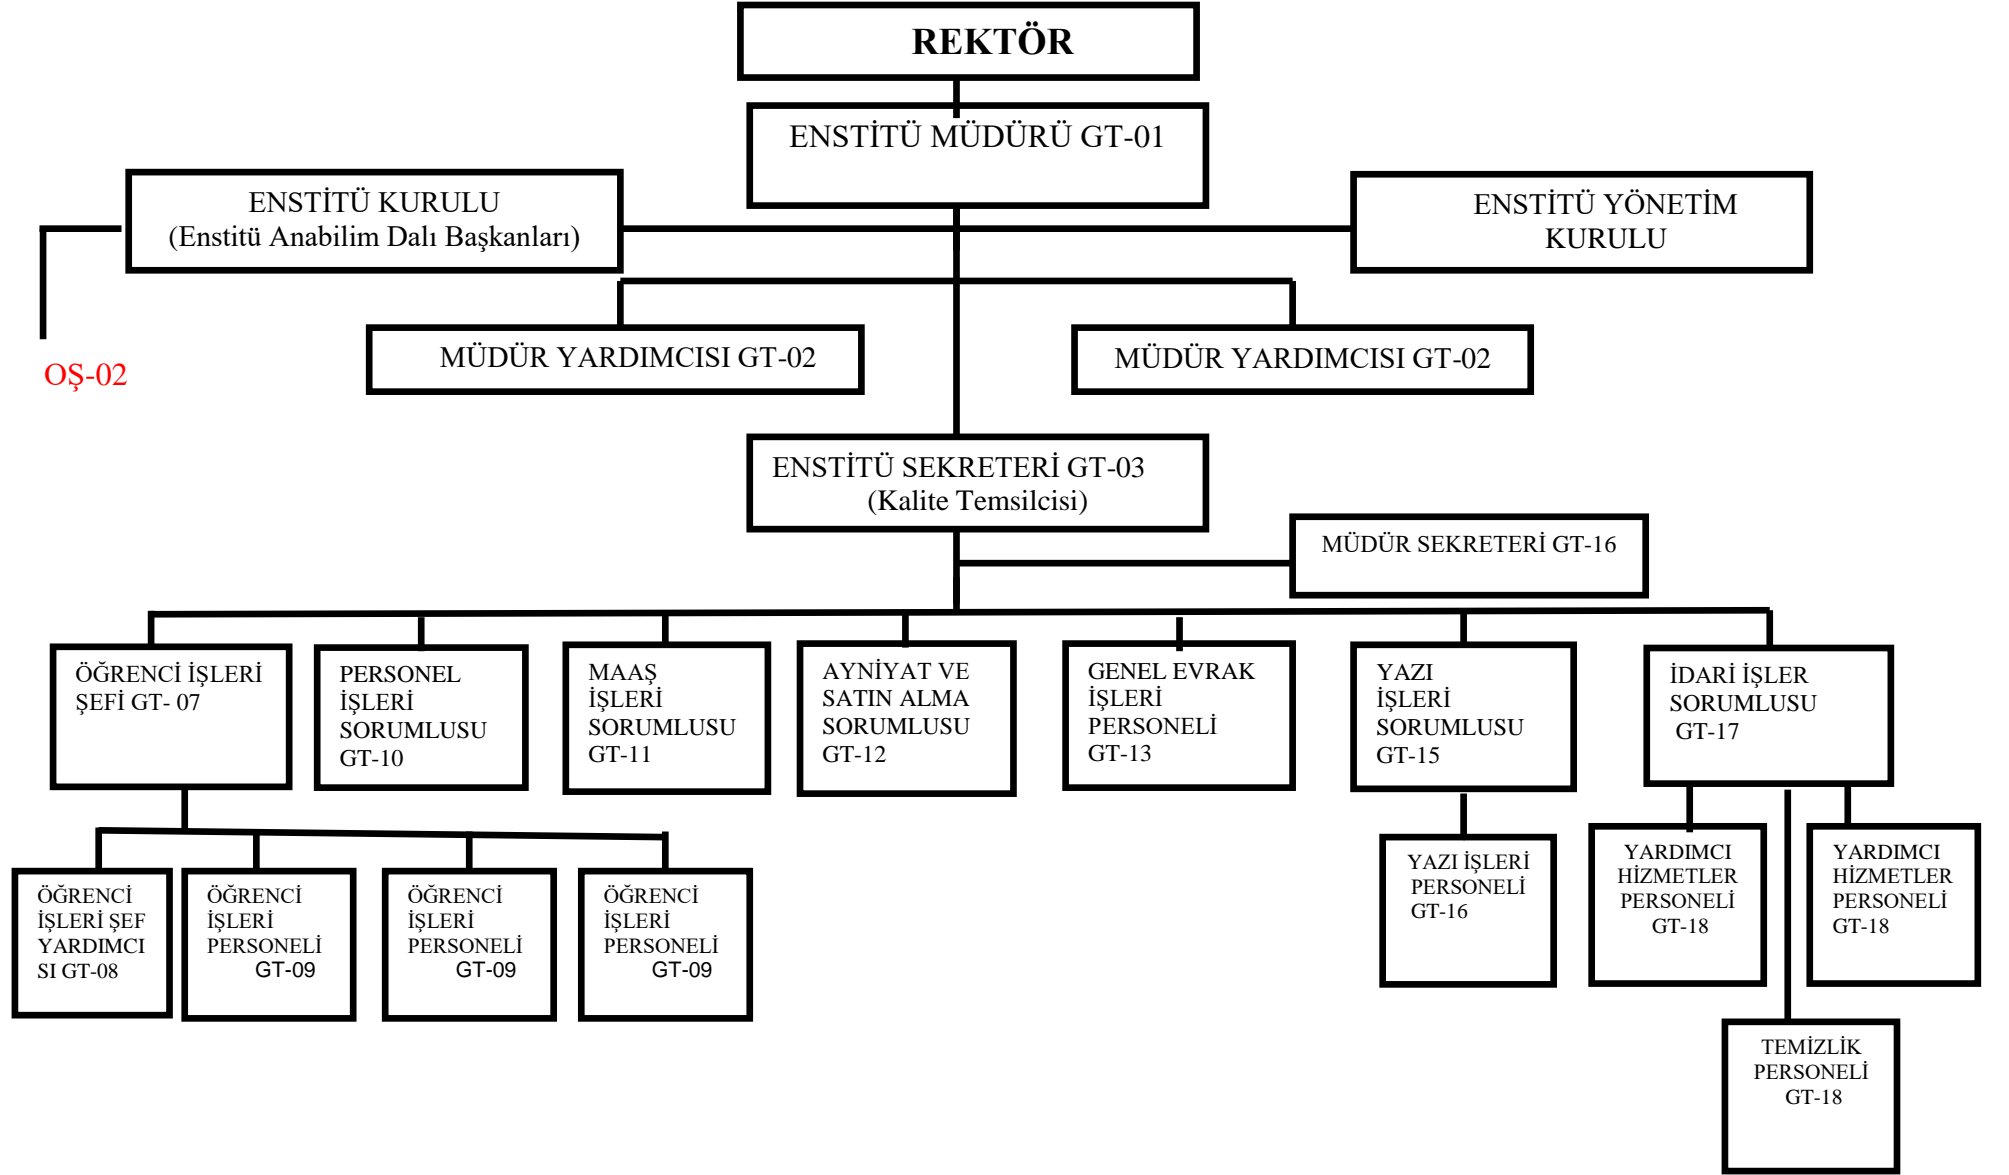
REKTÖR

ENSTİTÜ MÜDÜRÜ GT-01

ENSTİTÜ KURULU
(Enstitü Anabilim Dalı Başkanları)

ENSTİTÜ YÖNETİM KURULU

OŞ-02

MÜDÜR YARDIMCISI GT-02

MÜDÜR YARDIMCISI GT-02

ENSTİTÜ SEKRETERİ GT-03
(Kalite Temsilcisi)

MÜDÜR SEKRETERİ GT-16

ÖĞRENCİ İŞLERİ ŞEFİ GT- 07

PERSONEL İŞLERİ SORUMLUSU GT-10

MAAŞ İŞLERİ SORUMLUSU GT-11

AYNİYAT VE SATIN ALMA SORUMLUSU GT-12

GENEL EVRAK İŞLERİ PERSONELİ GT-13

YAZI İŞLERİ SORUMLUSU GT-15

İDARİ İŞLER SORUMLUSU GT-17

ÖĞRENCİ İŞLERİ ŞEF YARDIMCI SI GT-08

ÖĞRENCİ İŞLERİ PERSONELİ GT-09

ÖĞRENCİ İŞLERİ PERSONELİ GT-09

ÖĞRENCİ İŞLERİ PERSONELİ GT-09

YAZI İŞLERİ PERSONELİ GT-16

YARDIMCI HİZMETLER PERSONELİ GT-18

YARDIMCI HİZMETLER PERSONELİ GT-18

TEMİZLİK PERSONELİ GT-18